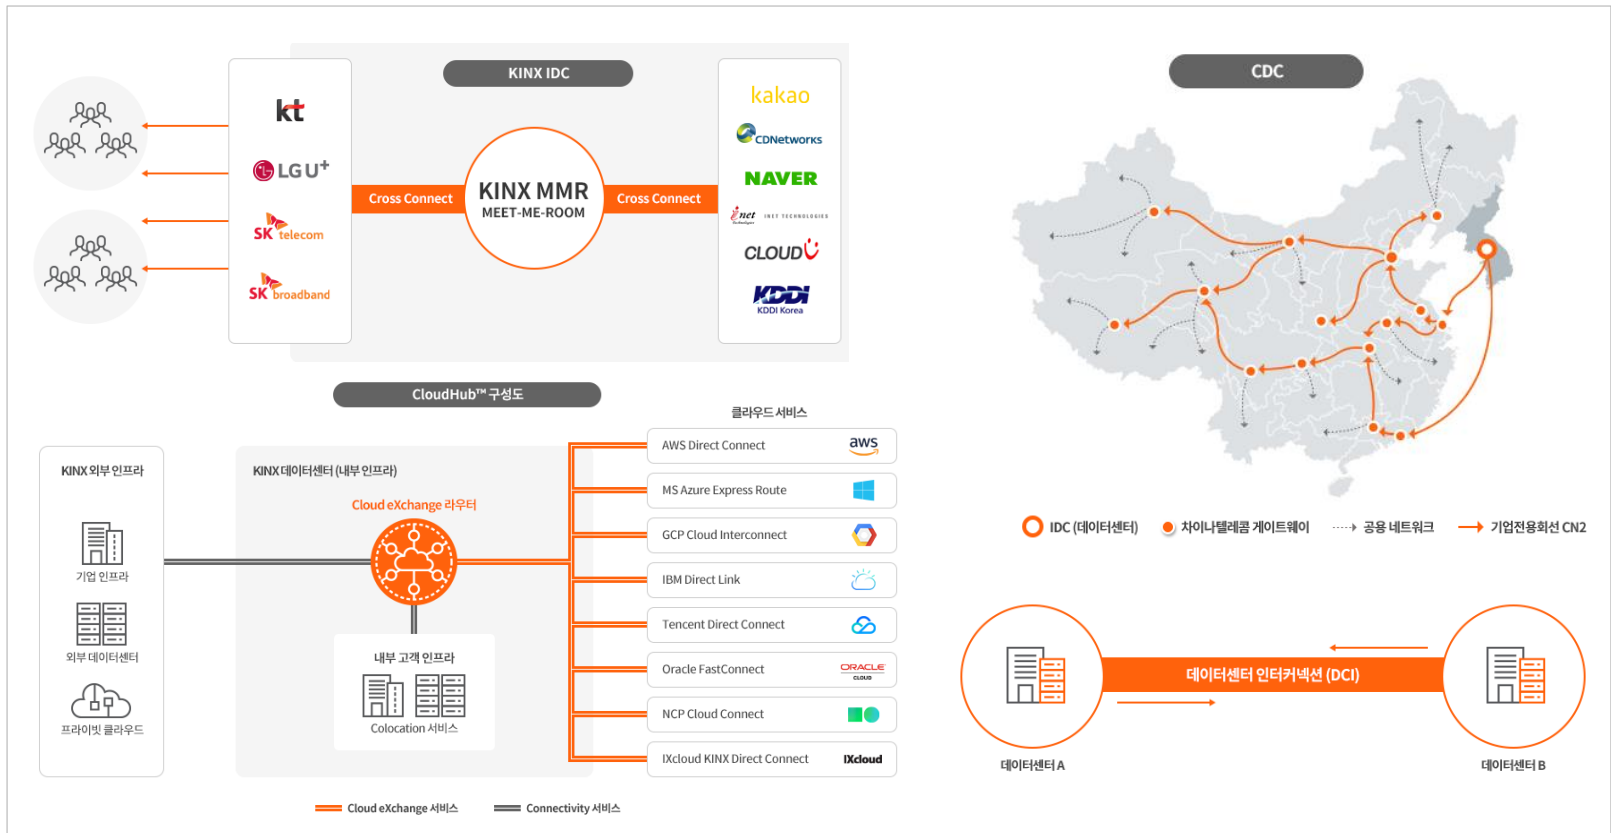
KINX IDC

kt
LG U+
SK telecom
SK broadband

Cross Connect
KINX MMR
MEET-ME-ROOM
Cross Connect

kakao
CDNetworks
NAVER
inet INET TECHNOLOGIES
CLOUDV
KDDI
KDDI Korea

CDC

IDC (데이터센터)
차이나텔레콤 게이트웨이
공용 네트워크
기업전용회선 CN2

CloudHub™ 구성도

KINX 외부 인프라
기업 인프라
외부 데이터센터
프라이빗 클라우드

KINX 데이터센터 (내부 인프라)
Cloud eXchange 라우터
내부 고객 인프라
Colocation 서비스

클라우드 서비스
AWS Direct Connect
aws
MS Azure Express Route
GCP Cloud Interconnect
IBM Direct Link
Tencent Direct Connect
Oracle FastConnect
ORACLE CLOUD
NCP Cloud Connect
IXcloud KINX Direct Connect
IXcloud

Cloud eXchange 서비스
Connectivity 서비스

데이터센터 인터커넥션 (DCI)
데이터센터 A
데이터센터 B